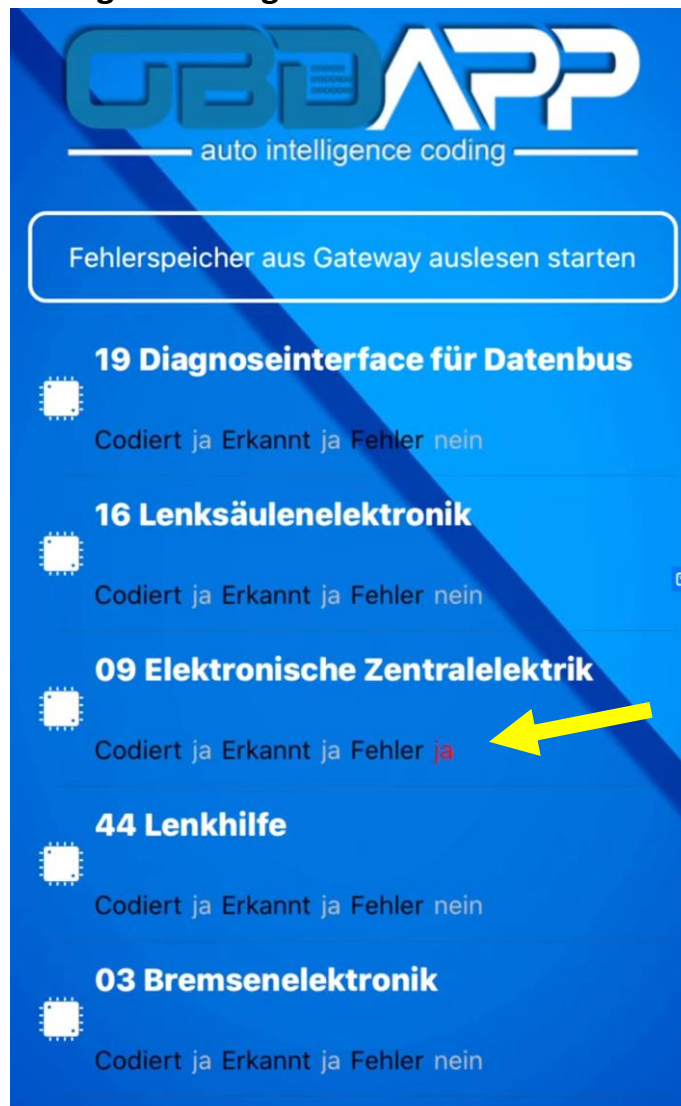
OBDAPP
auto intelligence coding

Fehlerspeicher aus Gateway auslesen starten

19 Diagnoseinterface für Datenbus
Codiert ja Erkannt ja Fehler nein

16 Lenksäulenelektronik
Codiert ja Erkannt ja Fehler nein

09 Elektronische Zentralelektrik
Codiert ja Erkannt ja Fehler ja

44 Lenkhilfe
Codiert ja Erkannt ja Fehler nein

03 Bremsenelektronik
Codiert ja Erkannt ja Fehler nein